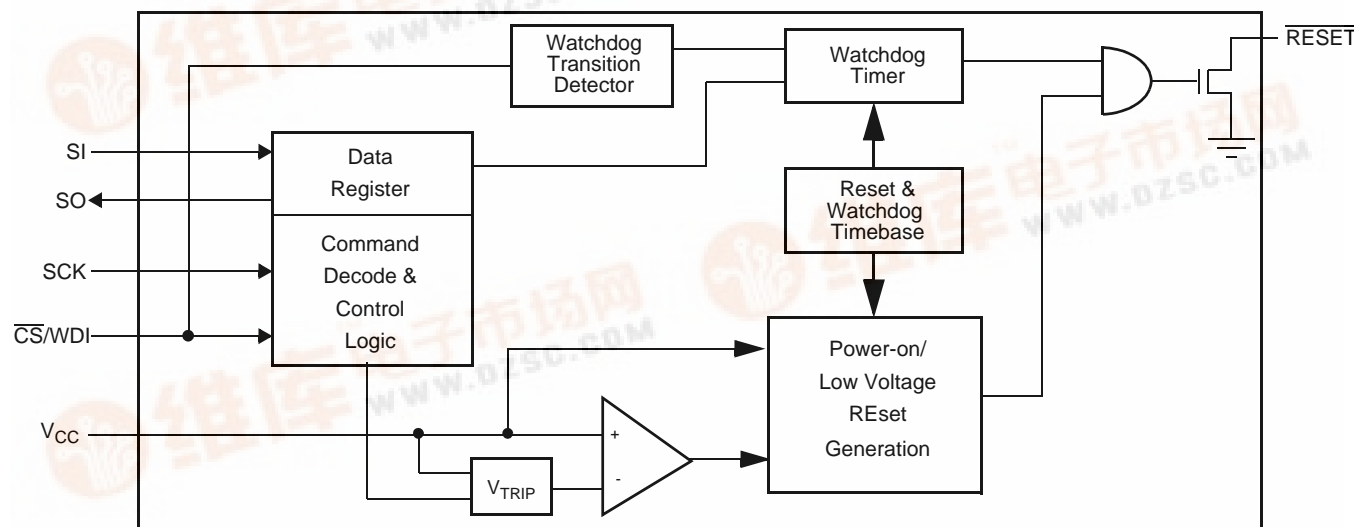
Watchdog Transition Detector

Watchdog Timer

$\overline{\text{RESET}}$

SI

SO

SCK

$\overline{\text{CS}}$/WDI

$V_{CC}$

Data Register

Command Decode & Control Logic

Reset & Watchdog Timebase

Power-on/ Low Voltage REset Generation

$V_{TRIP}$

+

-

维库电子市场网 www.dzsc.com

维库电子市场网 www.dzsc.com

维库电子市场网 www.dzsc.com